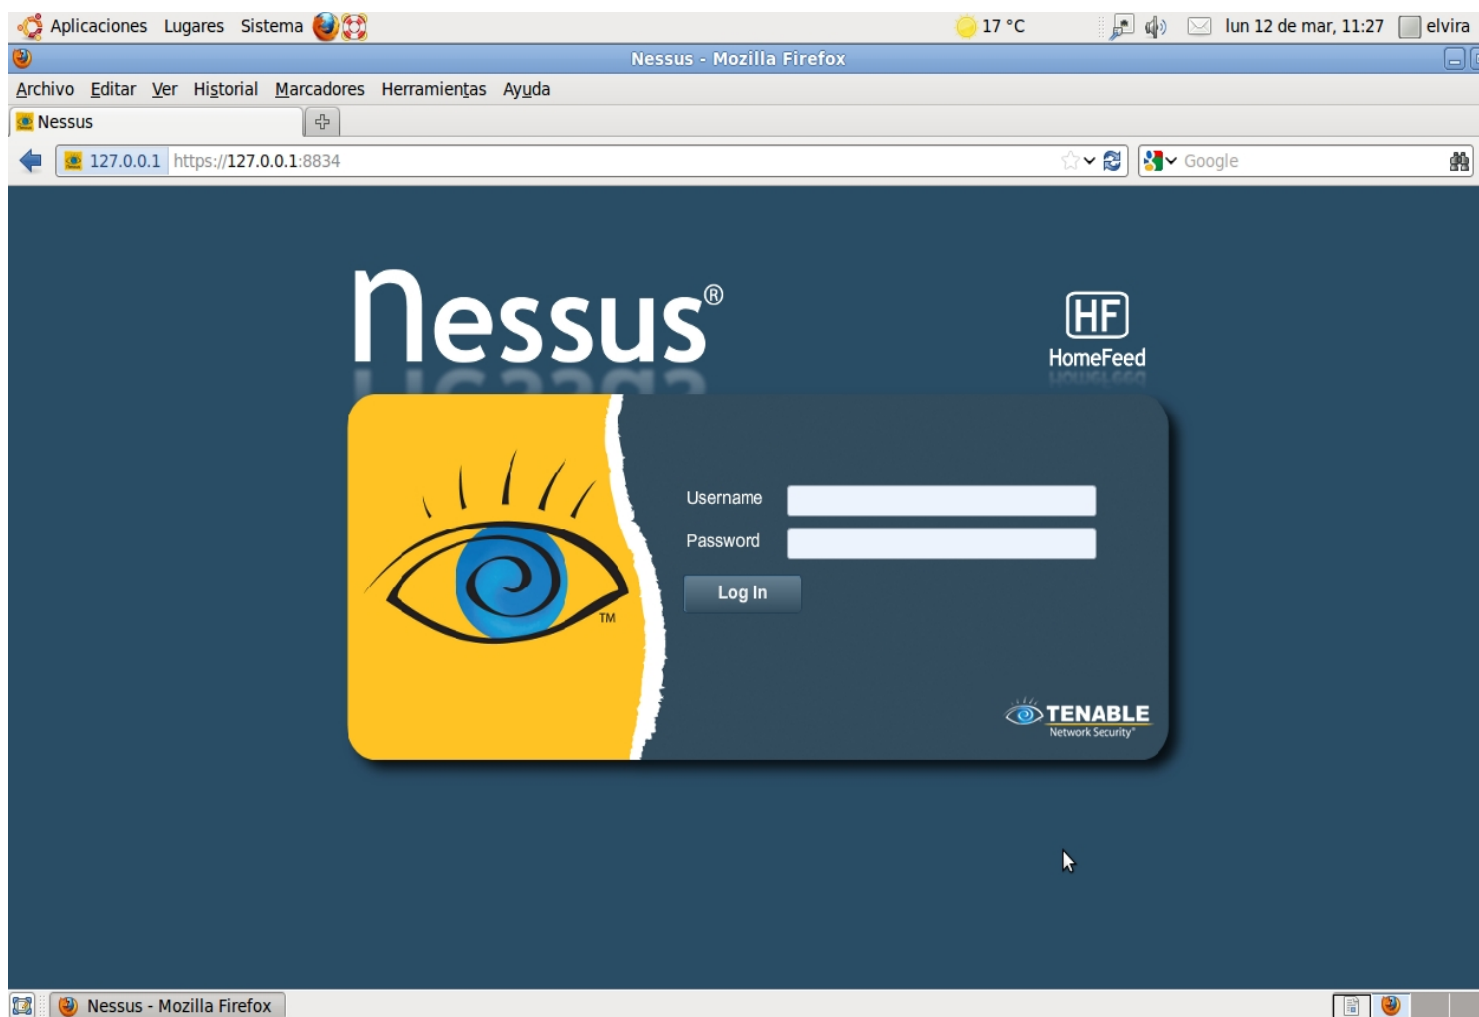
Aplicaciones Lugares Sistema

17 °C

lun 12 de mar, 11:27 elvira

Nessus - Mozilla Firefox

Archivo Editar Ver Historial Marcadores Herramientas Ayuda

Nessus

127.0.0.1 https://127.0.0.1:8834

Google

Nessus®

HF
HomeFeed

Username

Password

Log In

TM

TENABLE
Network Security®

Nessus - Mozilla Firefox